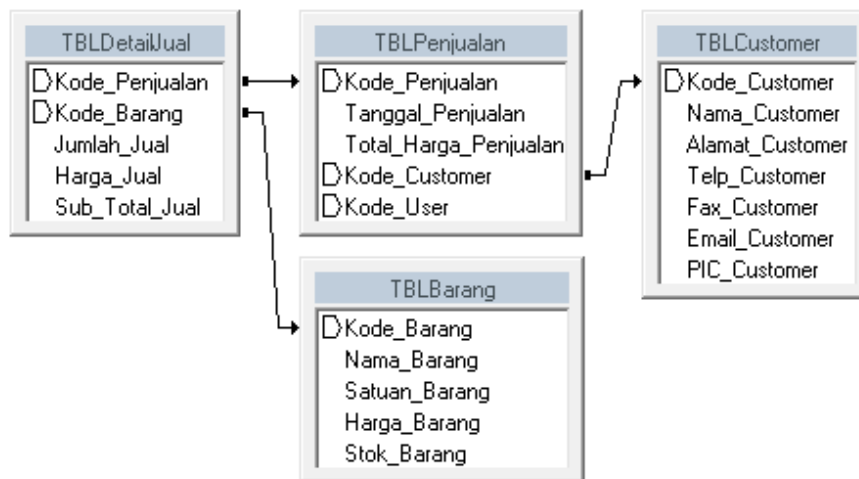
TBLDetailJual
Kode_Penjualan
Kode_Barang
Jumlah_Jual
Harga_Jual
Sub_Total_Jual

TBLPenjualan
Kode_Penjualan
Tanggal_Penjualan
Total_Harga_Penjualan
Kode_Customer
Kode_User

TBLCustomer
Kode_Customer
Nama_Customer
Alamat_Customer
Telp_Customer
Fax_Customer
Email_Customer
PIC_Customer

TBLBarang
Kode_Barang
Nama_Barang
Satuan_Barang
Harga_Barang
Stok_Barang